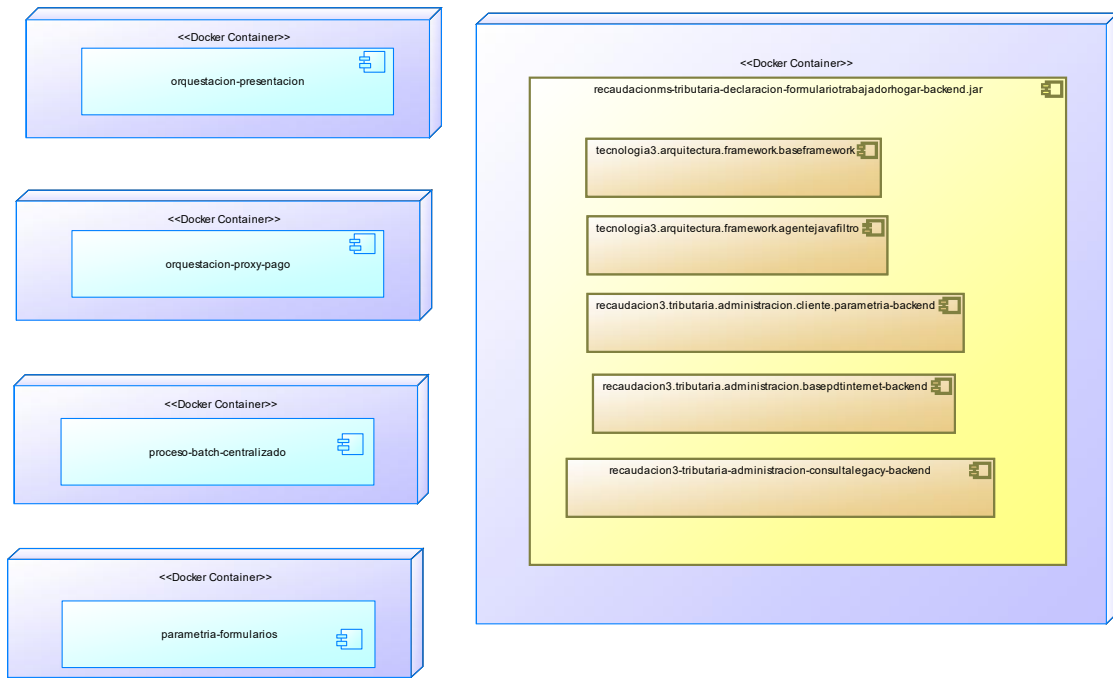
<<Docker Container>>

orquestacion-presentacion

<<Docker Container>>

orquestacion-proxy-pago

<<Docker Container>>

proceso-batch-centralizado

<<Docker Container>>

parametria-formularios

<<Docker Container>>

recaudacionms-tributaria-declaracion-formulariotrabajadorhogar-backend.jar

tecnologia3.arquitectura.framework.baseframework

tecnologia3.arquitectura.framework.agentejavafiltro

recaudacion3.tributaria.administracion.cliente.parametria-backend

recaudacion3.tributaria.administracion.basepdtinternet-backend

recaudacion3-tributaria-administracion-consultalegacy-backend